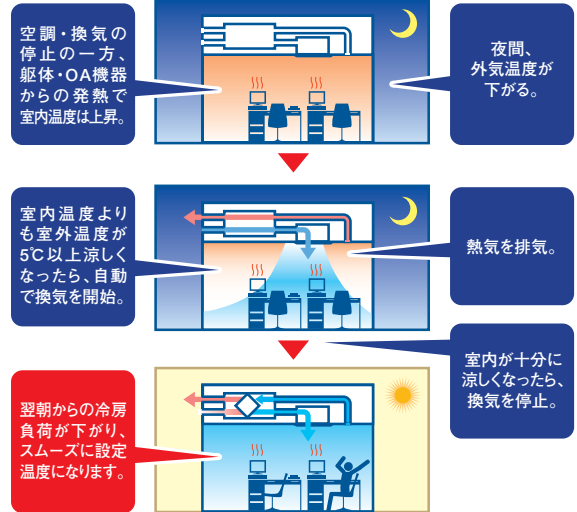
空調・換気の停止の一方、躯体・OA機器からの発熱で室内温度は上昇。

夜間、外気温度が下がる。

室内温度よりも室外温度が5℃以上涼しくなったら、自動で換気を開始。

熱気を排気。

室内が十分に涼しくなったら、換気を停止。

翌朝からの冷房負荷が下がり、スムーズに設定温度になります。